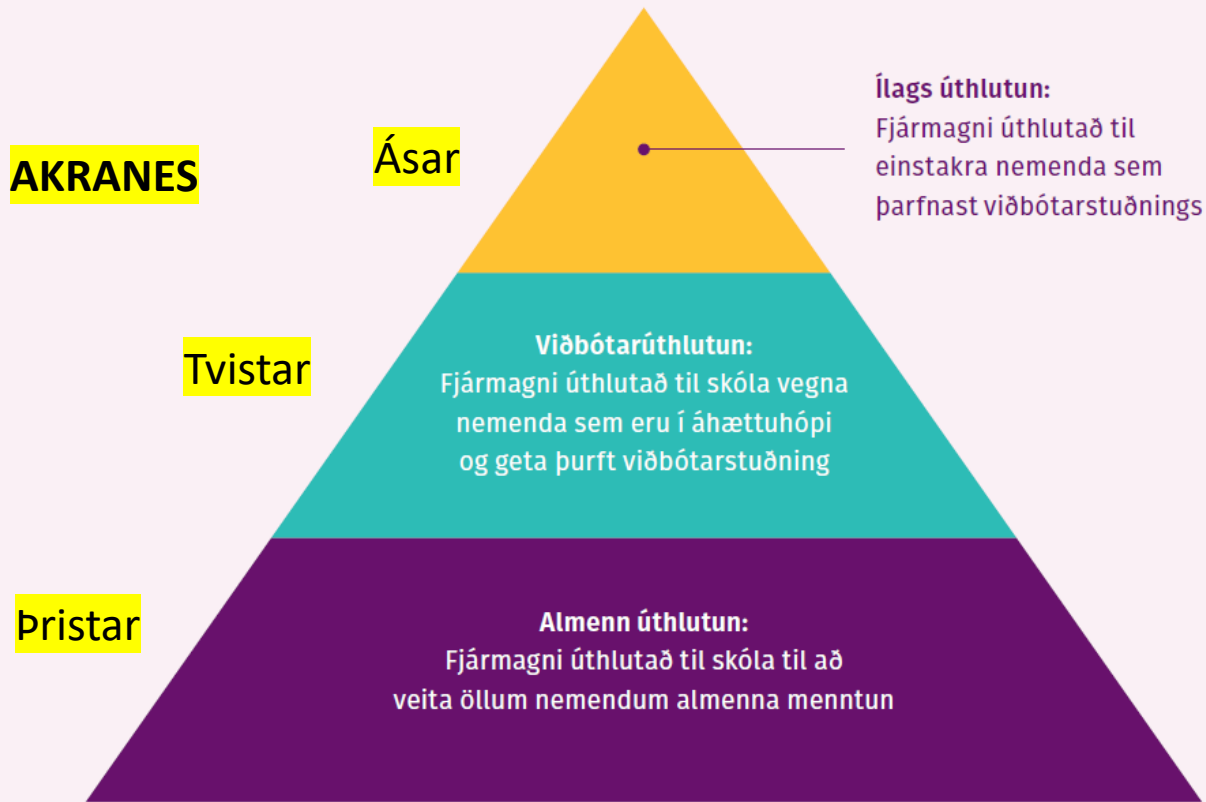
AKRANES

Ásar

Ílags úthlutun:
Fjármagni úthlutað til einstakra nemenda sem þarfnast viðbótarstuðnings

Tvistar

Viðbótarúthlutun:
Fjármagni úthlutað til skóla vegna nemenda sem eru í áhættuhópi og geta þurft viðbótarstuðning

Þristar

Almenn úthlutun:
Fjármagni úthlutað til skóla til að veita öllum nemendum almenna menntun